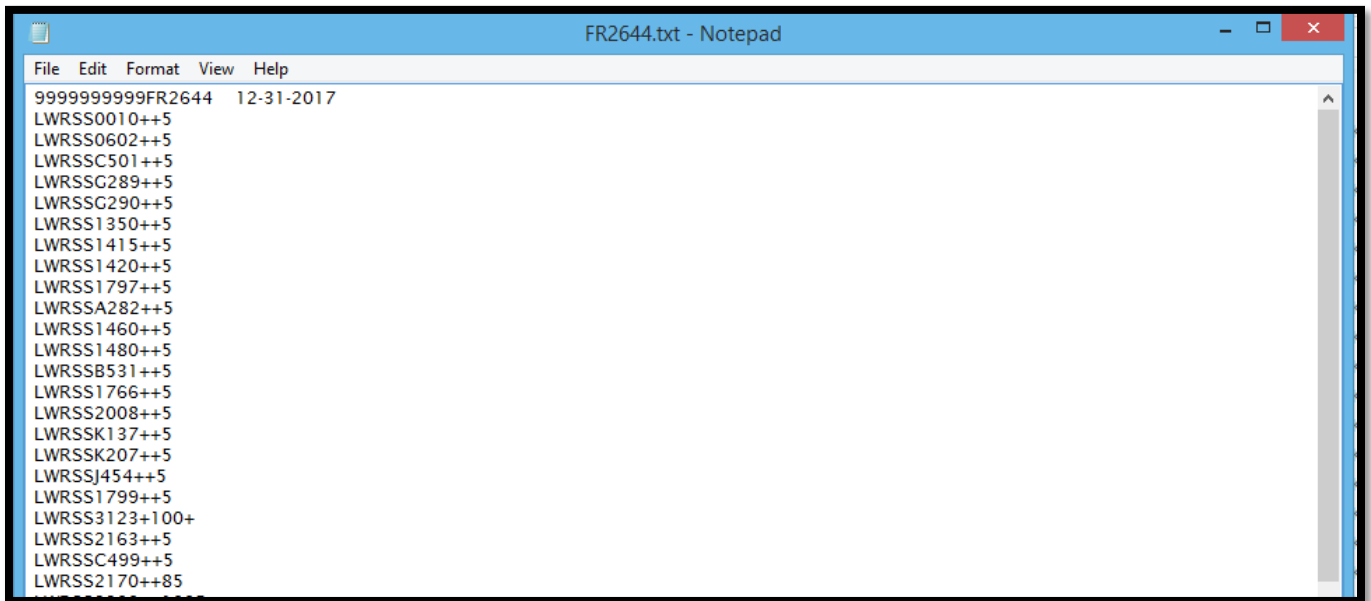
FR2644.txt - Notepad

File Edit Format View Help

9999999999FR2644    12-31-2017
LWRSS0010++5
LWRSS0602++5
LWRSSC501++5
LWRSSG289++5
LWRSSG290++5
LWRSS1350++5
LWRSS1415++5
LWRSS1420++5
LWRSS1797++5
LWRSSA282++5
LWRSS1460++5
LWRSS1480++5
LWRSSB531++5
LWRSS1766++5
LWRSS2008++5
LWRSSK137++5
LWRSSK207++5
LWRSSJ454++5
LWRSS1799++5
LWRSS3123+100+
LWRSS2163++5
LWRSSC499++5
LWRSS2170++85
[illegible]